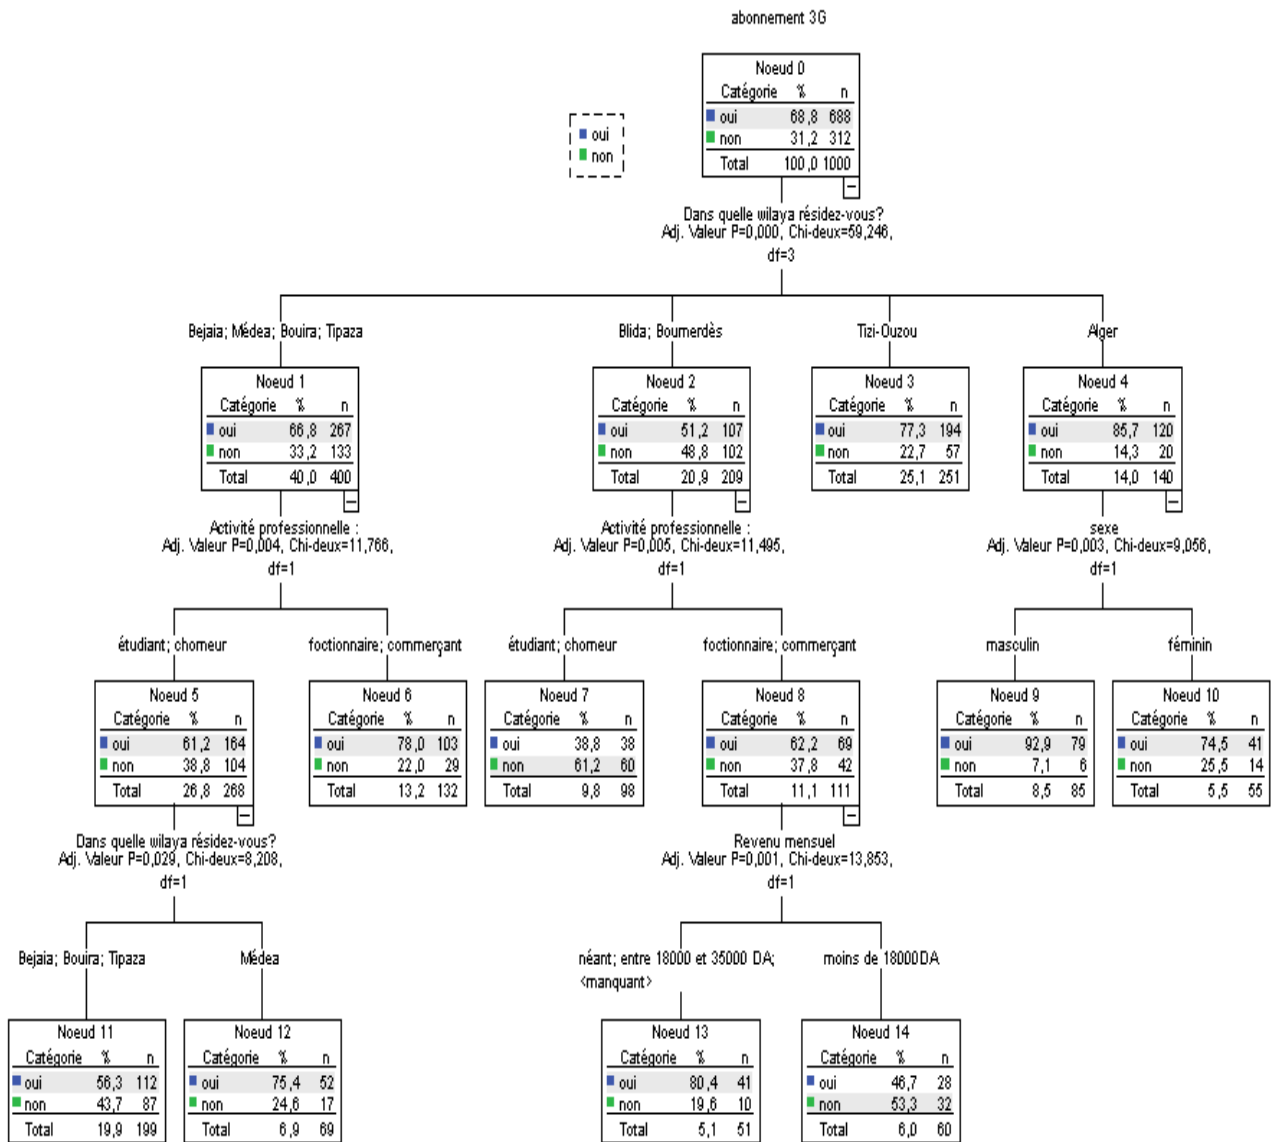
abonnement 3G

oui
non

Noeud 0

| Catégorie | % | n |
|---|---|---|
| oui | 68,8 | 688 |
| non | 31,2 | 312 |
| Total | 100,0 | 1000 |

Dans quelle wilaya résidez-vous?
Adj. Valeur P=0,000, Chi-deux=59,246, df=3

Bejaia; Médea; Bouira; Tipaza

Noeud 1

| Catégorie | % | n |
|---|---|---|
| oui | 66,8 | 267 |
| non | 33,2 | 133 |
| Total | 40,0 | 400 |

Activité professionnelle :
Adj. Valeur P=0,004, Chi-deux=11,766, df=1

étudiant; chomeur

Noeud 5

| Catégorie | % | n |
|---|---|---|
| oui | 61,2 | 164 |
| non | 38,8 | 104 |
| Total | 26,8 | 268 |

Dans quelle wilaya résidez-vous?
Adj. Valeur P=0,029, Chi-deux=8,208, df=1

Bejaia; Bouira; Tipaza

Noeud 11

| Catégorie | % | n |
|---|---|---|
| oui | 56,3 | 112 |
| non | 43,7 | 87 |
| Total | 19,9 | 199 |

Médea

Noeud 12

| Catégorie | % | n |
|---|---|---|
| oui | 75,4 | 52 |
| non | 24,6 | 17 |
| Total | 6,9 | 69 |

foctionnaire; commerçant

Noeud 6

| Catégorie | % | n |
|---|---|---|
| oui | 78,0 | 103 |
| non | 22,0 | 29 |
| Total | 13,2 | 132 |

Blida; Boumerdès

Noeud 2

| Catégorie | % | n |
|---|---|---|
| oui | 51,2 | 107 |
| non | 48,8 | 102 |
| Total | 20,9 | 209 |

Activité professionnelle :
Adj. Valeur P=0,005, Chi-deux=11,495, df=1

étudiant; chomeur

Noeud 7

| Catégorie | % | n |
|---|---|---|
| oui | 38,8 | 38 |
| non | 61,2 | 60 |
| Total | 9,8 | 98 |

foctionnaire; commerçant

Noeud 8

| Catégorie | % | n |
|---|---|---|
| oui | 62,2 | 69 |
| non | 37,8 | 42 |
| Total | 11,1 | 111 |

Revenu mensuel
Adj. Valeur P=0,001, Chi-deux=13,853, df=1

néant; entre 18000 et 35000 DA; <manquant>

Noeud 13

| Catégorie | % | n |
|---|---|---|
| oui | 80,4 | 41 |
| non | 19,6 | 10 |
| Total | 5,1 | 51 |

moins de 18000DA

Noeud 14

| Catégorie | % | n |
|---|---|---|
| oui | 46,7 | 28 |
| non | 53,3 | 32 |
| Total | 6,0 | 60 |

Tizi-Ouzou

Noeud 3

| Catégorie | % | n |
|---|---|---|
| oui | 77,3 | 194 |
| non | 22,7 | 57 |
| Total | 25,1 | 251 |

Alger

Noeud 4

| Catégorie | % | n |
|---|---|---|
| oui | 85,7 | 120 |
| non | 14,3 | 20 |
| Total | 14,0 | 140 |

sexe
Adj. Valeur P=0,003, Chi-deux=9,056, df=1

masculin

Noeud 9

| Catégorie | % | n |
|---|---|---|
| oui | 92,9 | 79 |
| non | 7,1 | 6 |
| Total | 8,5 | 85 |

féminin

Noeud 10

| Catégorie | % | n |
|---|---|---|
| oui | 74,5 | 41 |
| non | 25,5 | 14 |
| Total | 5,5 | 55 |